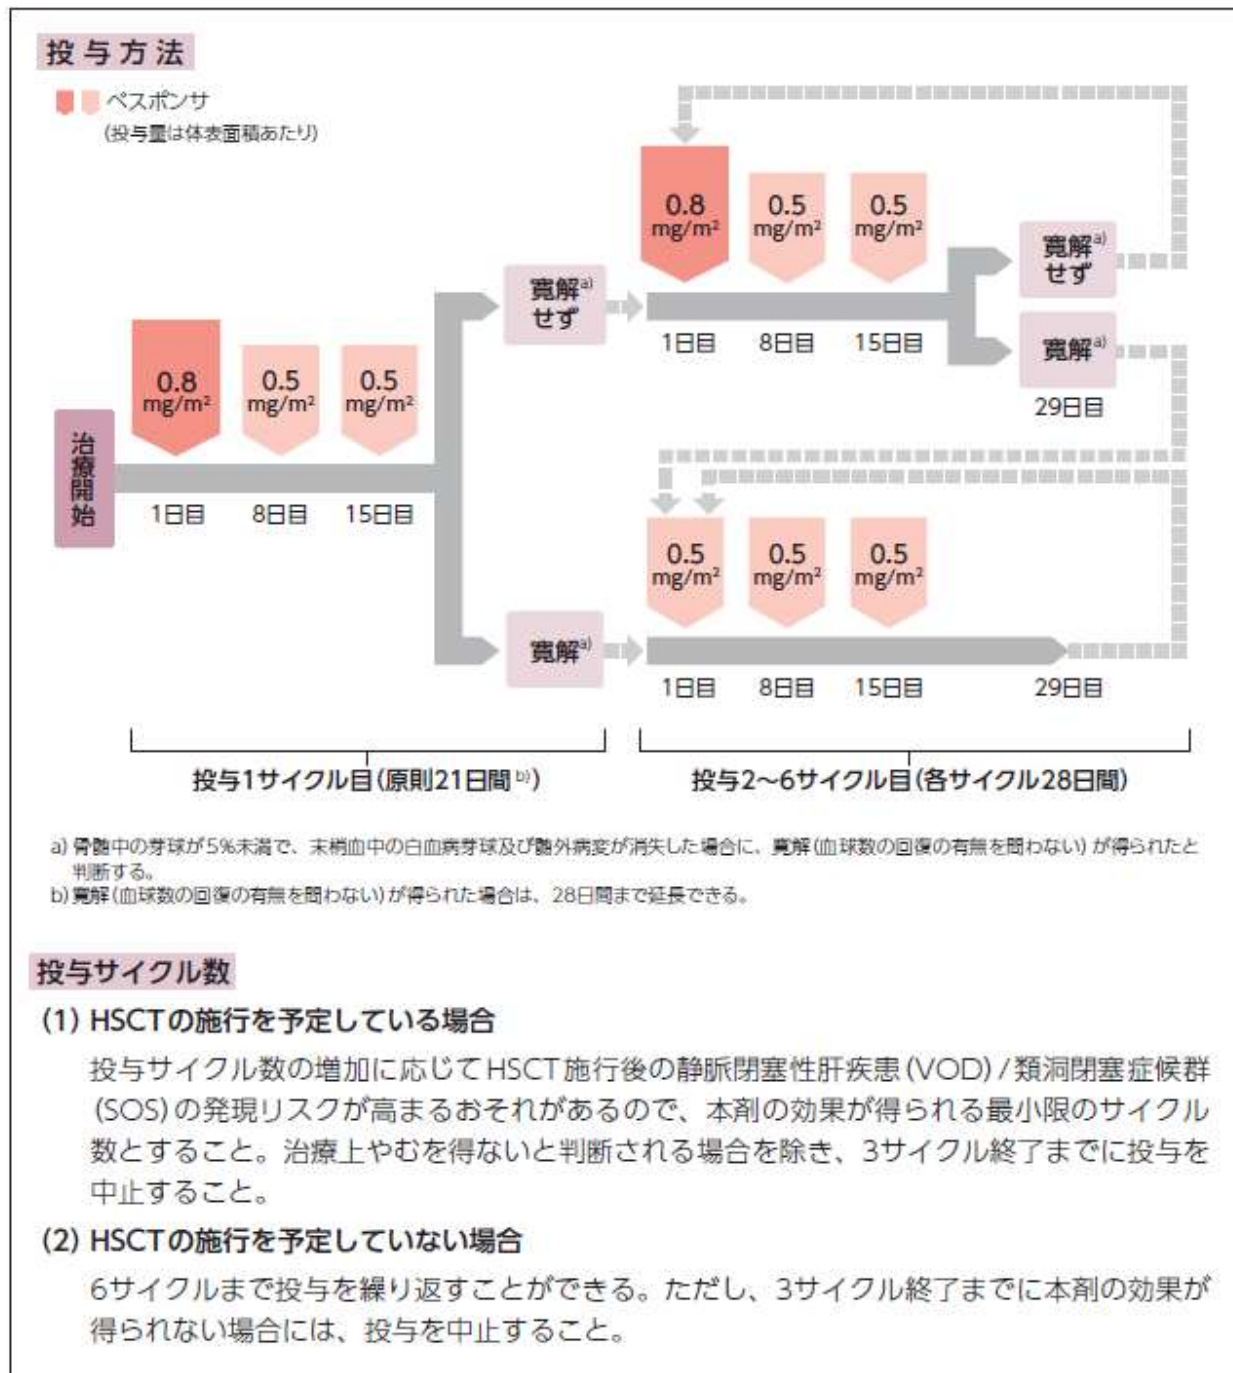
投与方法

ベスポンサ
(投与量は体表面積あたり)

治療開始

0.8 mg/m²
0.5 mg/m²
0.5 mg/m²
1日目 8日目 15日目

寛解$^{a)}$せず

0.8 mg/m²
0.5 mg/m²
0.5 mg/m²
1日目 8日目 15日目

寛解$^{a)}$せず

寛解$^{a)}$
29日目

寛解$^{a)}$

0.5 mg/m²
0.5 mg/m²
0.5 mg/m²
1日目 8日目 15日目 29日目

投与1サイクル目(原則21日間$^{b)}$)
投与2〜6サイクル目(各サイクル28日間)

a) 骨髄中の芽球が5%未満で、末梢血中の白血病芽球及び髄外病変が消失した場合に、寛解(血球数の回復の有無を問わない)が得られたと判断する。
b) 寛解(血球数の回復の有無を問わない)が得られた場合は、28日間まで延長できる。

投与サイクル数

(1) HSCTの施行を予定している場合
投与サイクル数の増加に応じてHSCT施行後の静脈閉塞性肝疾患(VOD)/類洞閉塞症候群(SOS)の発現リスクが高まるおそれがあるので、本剤の効果が得られる最小限のサイクル数とすること。治療上やむを得ないと判断される場合を除き、3サイクル終了までに投与を中止すること。

(2) HSCTの施行を予定していない場合
6サイクルまで投与を繰り返すことができる。ただし、3サイクル終了までに本剤の効果が得られない場合には、投与を中止すること。